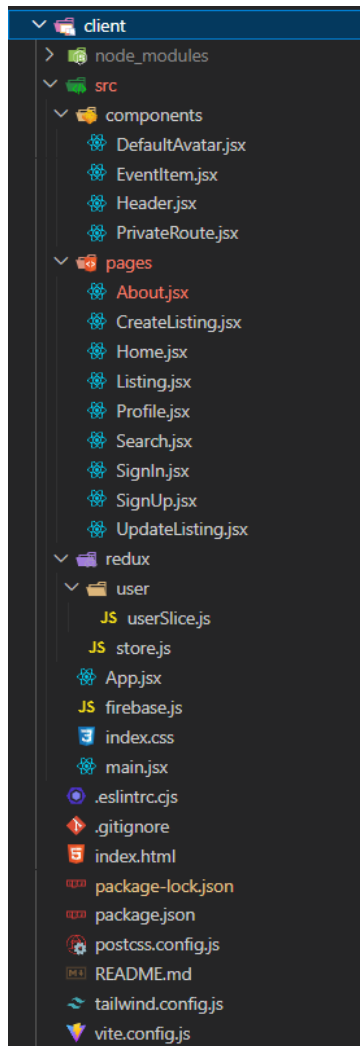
client
node_modules
src
components
DefaultAvatar.jsx
EventItem.jsx
Header.jsx
PrivateRoute.jsx
pages
About.jsx
CreateListing.jsx
Home.jsx
Listing.jsx
Profile.jsx
Search.jsx
SignIn.jsx
SignUp.jsx
UpdateListing.jsx
redux
user
JS userSlice.js
JS store.js
App.jsx
JS firebase.js
index.css
main.jsx
.eslintrc.cjs
.gitignore
index.html
package-lock.json
package.json
postcss.config.js
README.md
tailwind.config.js
vite.config.js